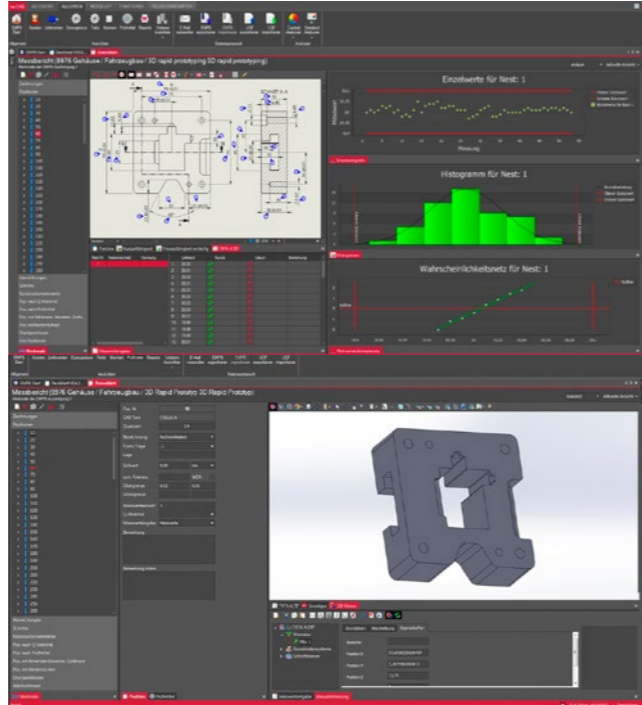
Messbericht (8976 Gehäuse / Fahrzeugbau / 3D rapid prototyping 3D rapid prototyping)

Einzelwerte für Nest: 1

Histogramm für Nest: 1

Wahrscheinlichkeitsnetz für Nest: 1

Messbericht (8976 Gehäuse / Fahrzeugbau / 3D Rapid Prototyp 3D Rapid Prototyp)